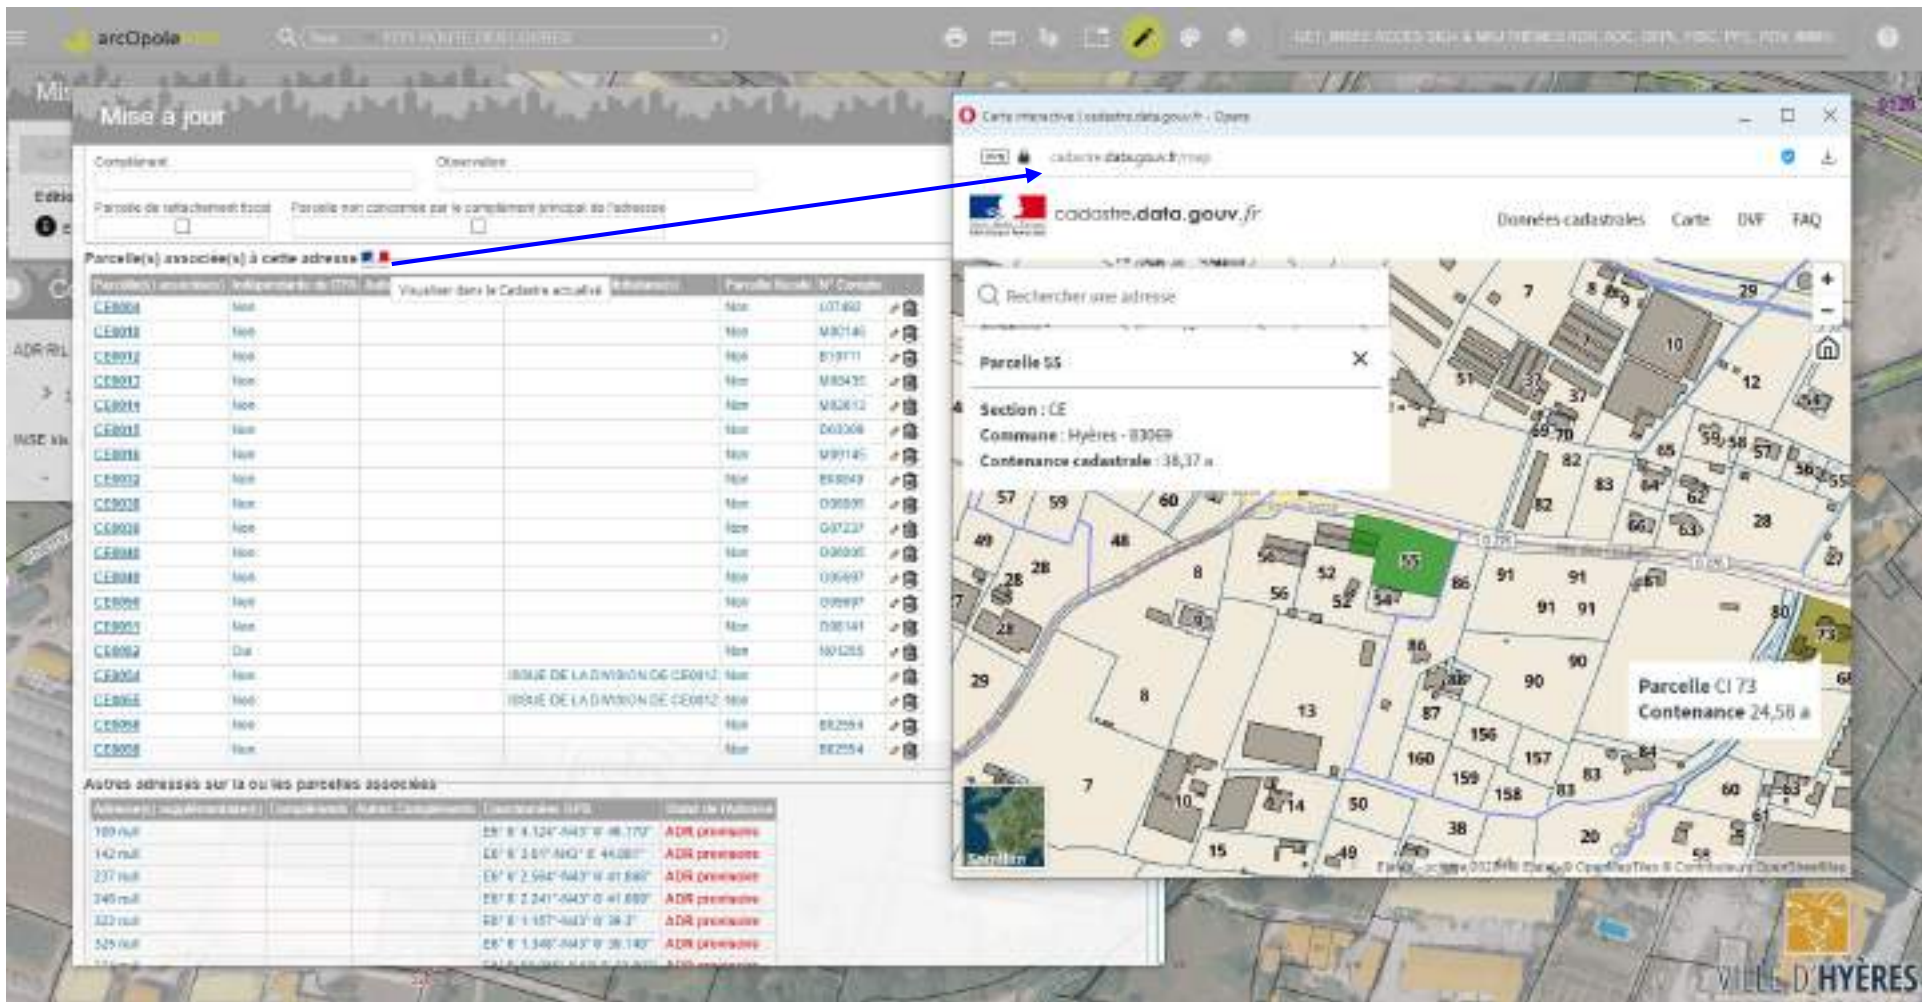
arcOpole

Mise à jour

Complément
Observation
Parcelle de rattachement fiscal
Parcelle non concernée par le complément principal de l'adresse

Parcelle(s) associée(s) à cette adresse

Visualiser dans le Cadastre actualisé

| Parcelle(s) associée(s) | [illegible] | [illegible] | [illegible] | Parcelle fiscale | N° Compte | |
|---|---|---|---|---|---|---|
| CE0004 | Non | | | Non | L07492 | |
| CE0018 | Non | | | Non | M80140 | |
| CE0012 | Non | | | Non | B19711 | |
| CE0017 | Non | | | Non | M80435 | |
| CE0014 | Non | | | Non | M82612 | |
| CE0015 | Non | | | Non | D03008 | |
| CE0016 | Non | | | Non | M99145 | |
| CE0052 | Non | | | Non | B93049 | |
| CE0038 | Non | | | Non | D06898 | |
| CE0026 | Non | | | Non | G07237 | |
| CE0048 | Non | | | Non | D06898 | |
| CE0049 | Non | | | Non | D06897 | |
| CE0050 | Non | | | Non | D06897 | |
| CE0051 | Non | | | Non | D06141 | |
| CE0053 | Oui | | | Non | N01255 | |
| CE0054 | Non | | ISSUE DE LA DIVISION DE CE0012 | Non | | |
| CE0055 | Non | | ISSUE DE LA DIVISION DE CE0012 | Non | | |
| CE0058 | Non | | | Non | B82554 | |
| CE0059 | Non | | | Non | B82554 | |

Autres adresses sur la ou les parcelles associées

| Adresse(s) supplémentaire(s) | Compléments | Autres Compléments | Coordonnées GPS | Statut de l'adresse |
|---|---|---|---|---|
| 189 null | | | E6° 8' 4.124" -N43° 6' 46.170" | ADR provisoire |
| 142 null | | | E6° 8' 3.61" -N43° 6' 44.081" | ADR provisoire |
| 237 null | | | E6° 8' 2.564" -N43° 6' 41.690" | ADR provisoire |
| 245 null | | | E6° 8' 2.241" -N43° 6' 41.660" | ADR provisoire |
| 323 null | | | E6° 8' 1.157" -N43° 6' 38.2" | ADR provisoire |
| 325 null | | | E6° 8' 1.346" -N43° 6' 38.140" | ADR provisoire |

Carte interactive | cadastre.data.gouv.fr - Opera
cadastre.data.gouv.fr/map

cadastre.data.gouv.fr
Données cadastrales Carte DVF FAQ

Rechercher une adresse

Parcelle 55
Section : CE
Commune : Hyères - 83069
Contenance cadastrale : 38,37 a

Parcelle CI 73
Contenance 24,58 a

Satellite

VILLE D'HYÈRES